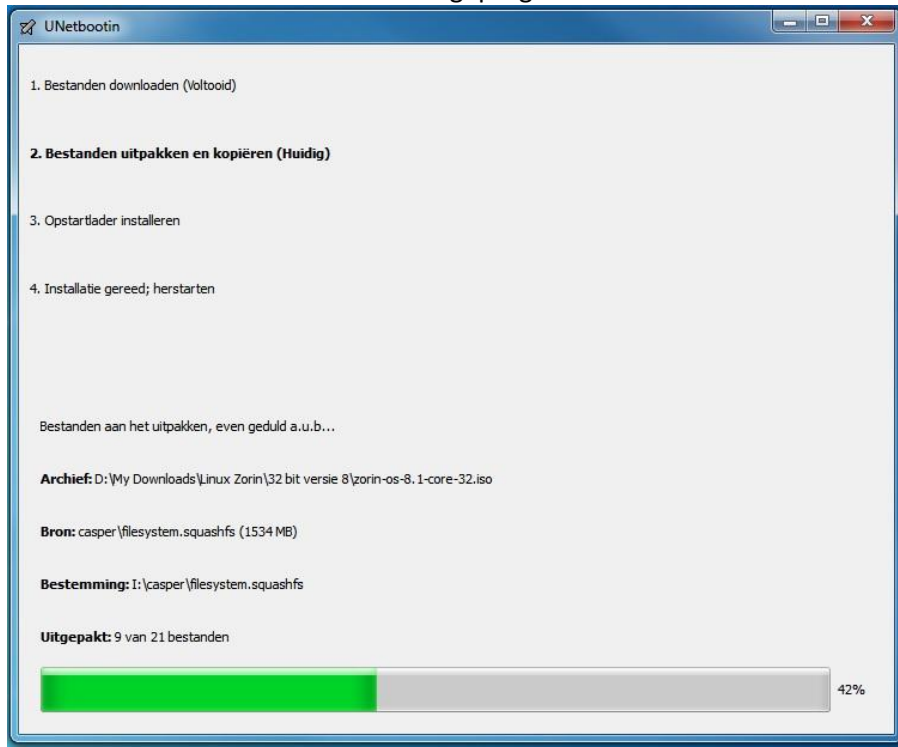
UNetbootin

1. Bestanden downloaden (Voltooid)

2. Bestanden uitpakken en kopiëren (Huidig)

3. Opstartlader installeren

4. Installatie gereed; herstarten

Bestanden aan het uitpakken, even geduld a.u.b...

Archief: D:\My Downloads\Linux Zorin\32 bit versie 8\zorin-os-8.1-core-32.iso

Bron: casper\filesystem.squashfs (1534 MB)

Bestemming: I:\casper\filesystem.squashfs

Uitgepakt: 9 van 21 bestanden

42%